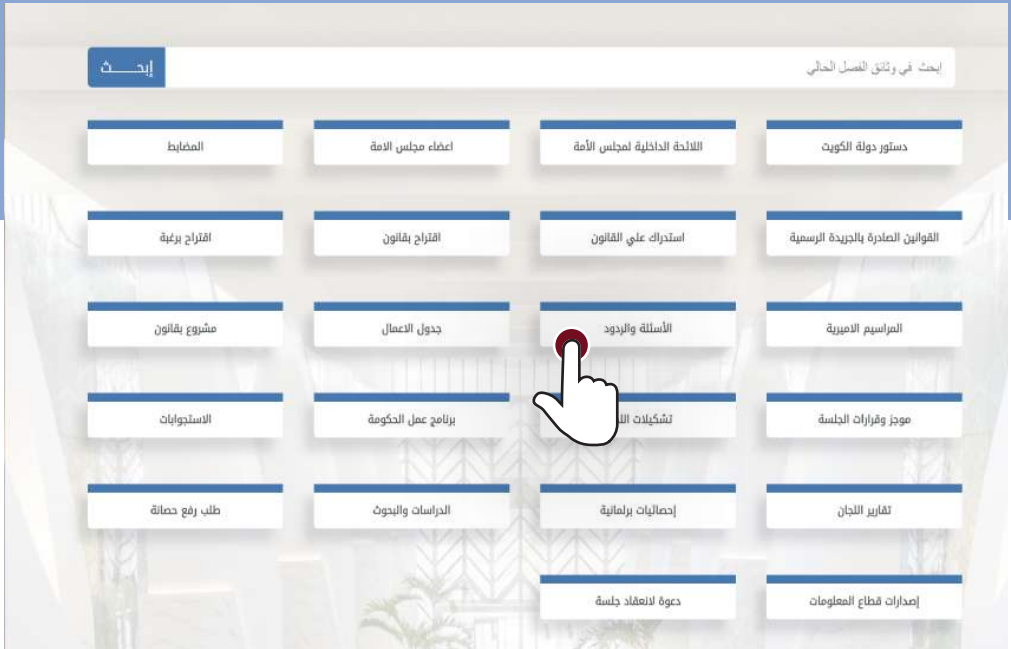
إبحث في وثائق الفصل الحالي

إبحــــث

دستور دولة الكويت

اللائحة الداخلية لمجلس الأمة

اعضاء مجلس الامة

المضابط

القوانين الصادرة بالجريدة الرسمية

استدراك علي القانون

اقتراح بقانون

اقتراح برغبة

المراسيم الاميرية

الأسئلة والردود

جدول الاعمال

مشروع بقانون

موجز وقرارات الجلسة

تشكيلات ال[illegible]

برنامج عمل الحكومة

الاستجوابات

تقارير اللجان

إحصائيات برلمانية

الدراسات والبحوث

طلب رفع حصانة

إصدارات قطاع المعلومات

دعوة لانعقاد جلسة